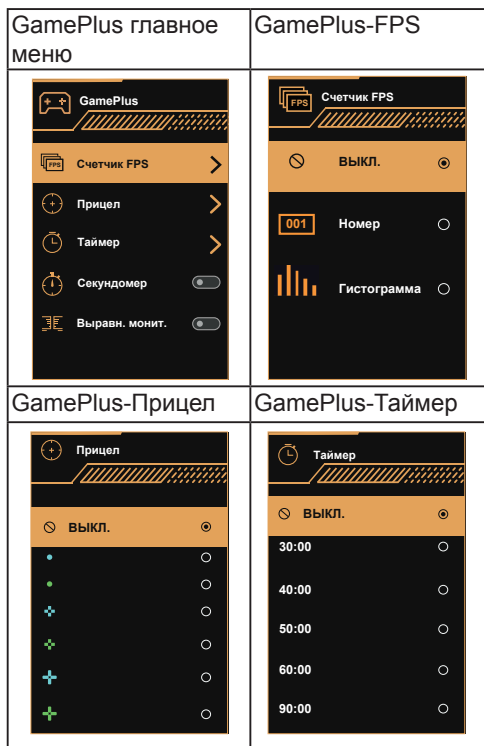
| GamePlus главное меню | GamePlus-FPS |
|---|---|
| GamePlus<br>FPS Счетчик FPS<br>Прицел<br>Таймер<br>Секундомер<br>Выравн. монит. | FPS Счетчик FPS<br>ВЫКЛ.<br>001 Номер<br>Гистограмма |
| GamePlus-Прицел | GamePlus-Таймер |
| Прицел<br>ВЫКЛ. | Таймер<br>ВЫКЛ.<br>30:00<br>40:00<br>50:00<br>60:00<br>90:00 |